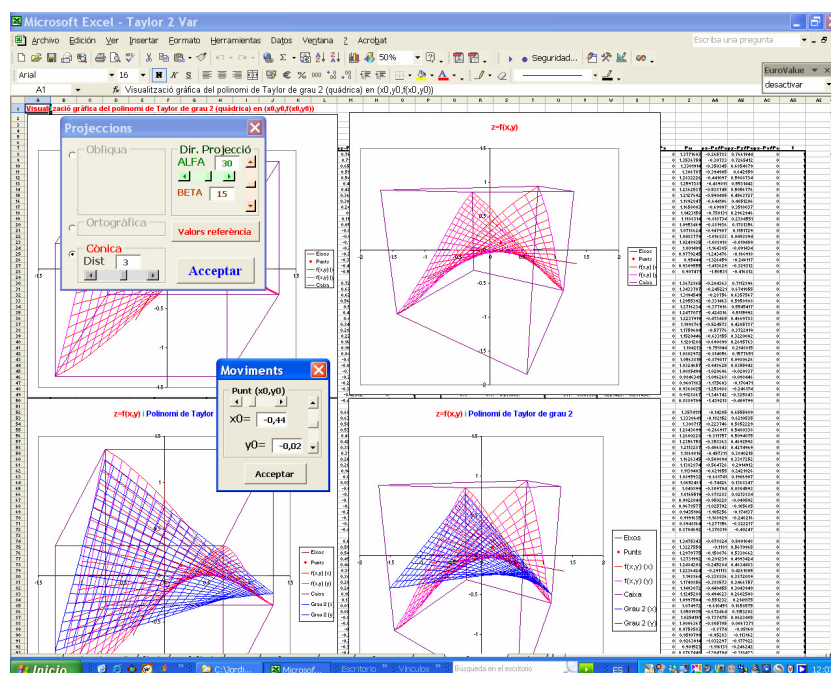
Microsoft Excel - Taylor 2 Var

Archivo Edición Ver Insertar Formato Herramientas Datos Ventana ? Acrobat

Escriba una pregunta

50%

Seguridad...

Arial 16 N K S

EuroValue

desactivar

A1 Visualització gràfica del polinomi de Taylor de grau 2 (quàdrica) en (x0,y0,f(x0,y0))

Visual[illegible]zació gràfica del polinomi de Taylor de grau 2 (quàdrica) en (x0,y0,f(x0,y0))

Projeccions

Obliqua

Dir. Projecció

ALFA 30

BETA 15

Ortogràfica

Valors referència

Cònica

Dist 3

Acceptar

z=f(x,y)

Eixos
Punts
f(x,y) (x)
f(x,y) (y)
Caixa

Moviments

Punt (x0,y0)

x0= -0,44

y0= -0,02

Acceptar

z=f(x,y) i Polinomi de Taylor

z=f(x,y) i Polinomi de Taylor de grau 2

Eixos
Punts
f(x,y) (x)
f(x,y) (y)
Caixa
Grau 2 (x)
Grau 2 (y)

Inicio

C:\Jordi...

Microsof...

Escritorio

Vínculos

Búsqueda en el escritorio

ES

12:0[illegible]